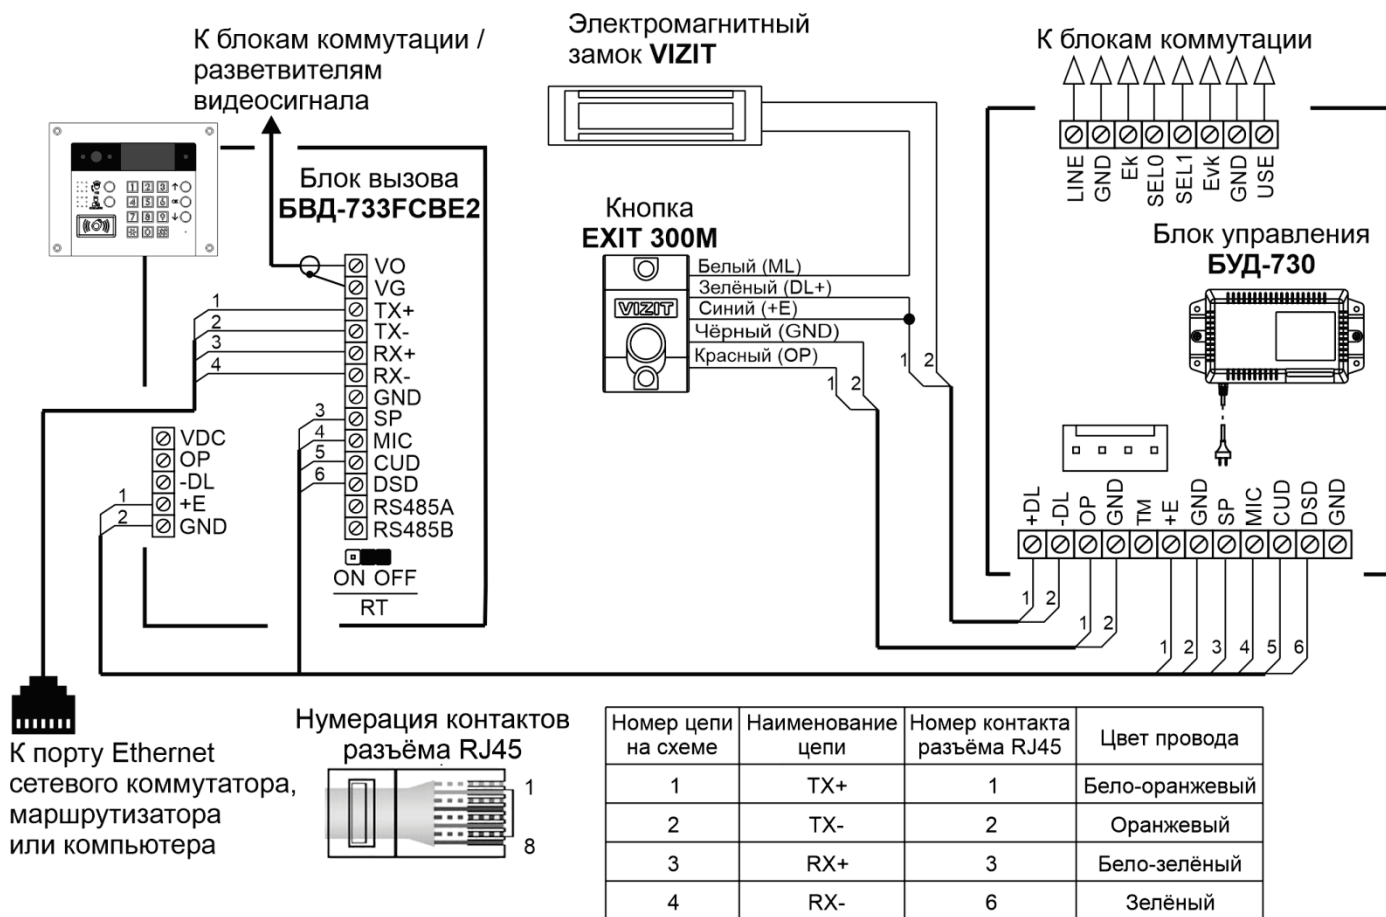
К блокам коммутации / разветвителям видеосигнала

Электромагнитный замок **VIZIT**

К блокам коммутации

LINE GND Ek SEL0 SEL1 Evk GND USE

Блок вызова
**БВД-733FCBE2**

VO
VG
TX+
TX-
RX+
RX-
GND
SP
MIC
CUD
DSD
RS485A
RS485B

ON OFF
RT

1
2
3
4

3
4
5
6

VDC
OP
-DL
+E
GND

1
2

Кнопка
**EXIT 300M**

VIZIT

Белый (ML)
Зелёный (DL+)
Синий (+E)
Чёрный (GND)
Красный (OP)

1 2
1 2

Блок управления
**БУД-730**

+DL -DL OP GND TM +E GND SP MIC CUD DSD GND

1 2
1 2
1 2 3 4 5 6

К порту Ethernet сетевого коммутатора, маршрутизатора или компьютера

Нумерация контактов разъёма RJ45

1
8

| Номер цепи на схеме | Наименование цепи | Номер контакта разъёма RJ45 | Цвет провода |
|---|---|---|---|
| 1 | TX+ | 1 | Бело-оранжевый |
| 2 | TX- | 2 | Оранжевый |
| 3 | RX+ | 3 | Бело-зелёный |
| 4 | RX- | 6 | Зелёный |